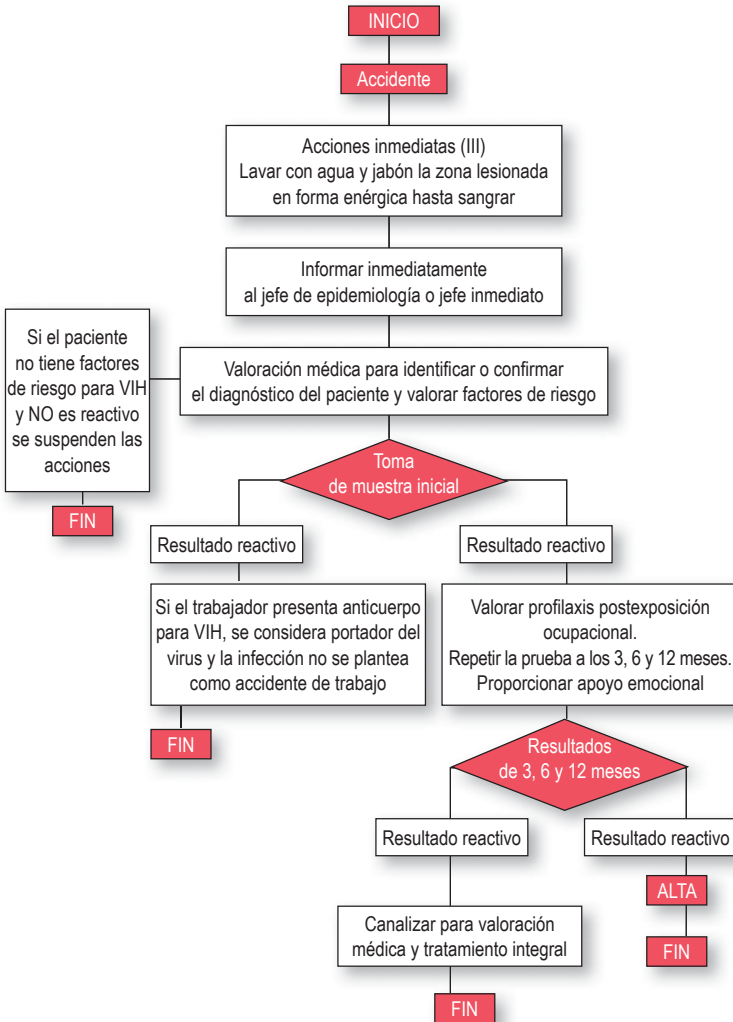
INICIO

Accidente

Acciones inmediatas (III)
Lavar con agua y jabón la zona lesionada en forma enérgica hasta sangrar

Informar inmediatamente al jefe de epidemiología o jefe inmediato

Si el paciente no tiene factores de riesgo para VIH y NO es reactivo se suspenden las acciones

FIN

Valoración médica para identificar o confirmar el diagnóstico del paciente y valorar factores de riesgo

Toma de muestra inicial

Resultado reactivo

Resultado reactivo

Si el trabajador presenta anticuerpo para VIH, se considera portador del virus y la infección no se plantea como accidente de trabajo

FIN

Valorar profilaxis postexposición ocupacional.
Repetir la prueba a los 3, 6 y 12 meses.
Proporcionar apoyo emocional

Resultados de 3, 6 y 12 meses

Resultado reactivo

Resultado reactivo

ALTA

FIN

Canalizar para valoración médica y tratamiento integral

FIN